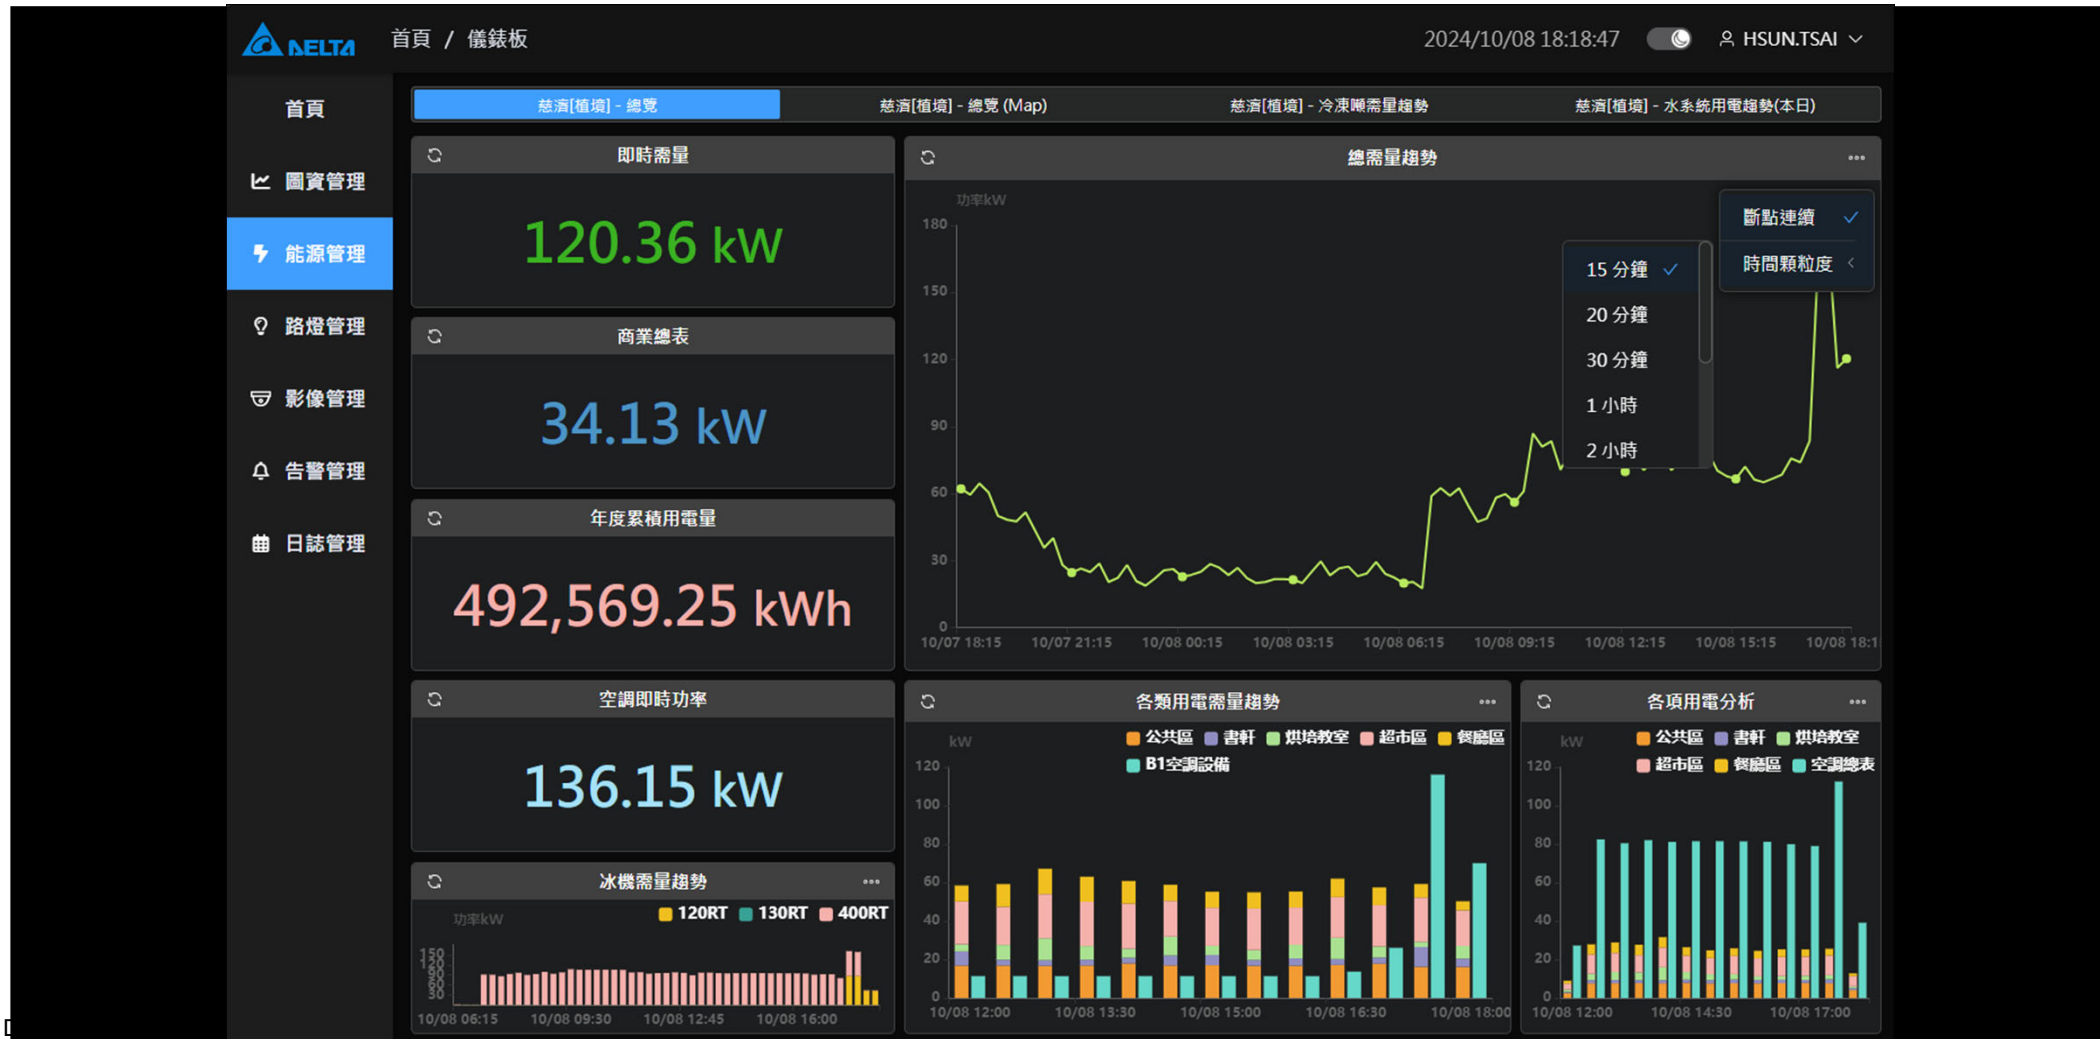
DELTA 首頁 / 儀錶板 2024/10/08 18:18:47 HSUN.TSAI

首頁
圖資管理
能源管理
路燈管理
影像管理
告警管理
日誌管理

慈濟[植境] - 總覽 慈濟[植境] - 總覽 (Map) 慈濟[植境] - 冷凍噸需量趨勢 慈濟[植境] - 水系統用電趨勢(本日)

即時需量
120.36 kW

商業總表
34.13 kW

年度累積用電量
492,569.25 kWh

空調即時功率
136.15 kW

冰機需量趨勢
功率kW
120RT 130RT 400RT
150 120 90 60 30
10/08 06:15 10/08 09:30 10/08 12:45 10/08 16:00

總需量趨勢
功率kW
180 150 120 90 60 30 0
10/07 18:15 10/07 21:15 10/08 00:15 10/08 03:15 10/08 06:15 10/08 09:15 10/08 12:15 10/08 15:15 10/08 18:1
斷點連續
時間顆粒度
15 分鐘
20 分鐘
30 分鐘
1 小時
2 小時

各類用電需量趨勢
kW
公共區 書軒 烘培教室 超市區 餐廳區 B1空調設備
120 100 80 60 40 20 0
10/08 12:00 10/08 13:30 10/08 15:00 10/08 16:30 10/08 18:00

各項用電分析
kW
公共區 書軒 烘培教室 超市區 餐廳區 空調總表
120 100 80 60 40 20 0
10/08 12:00 10/08 14:30 10/08 17:00